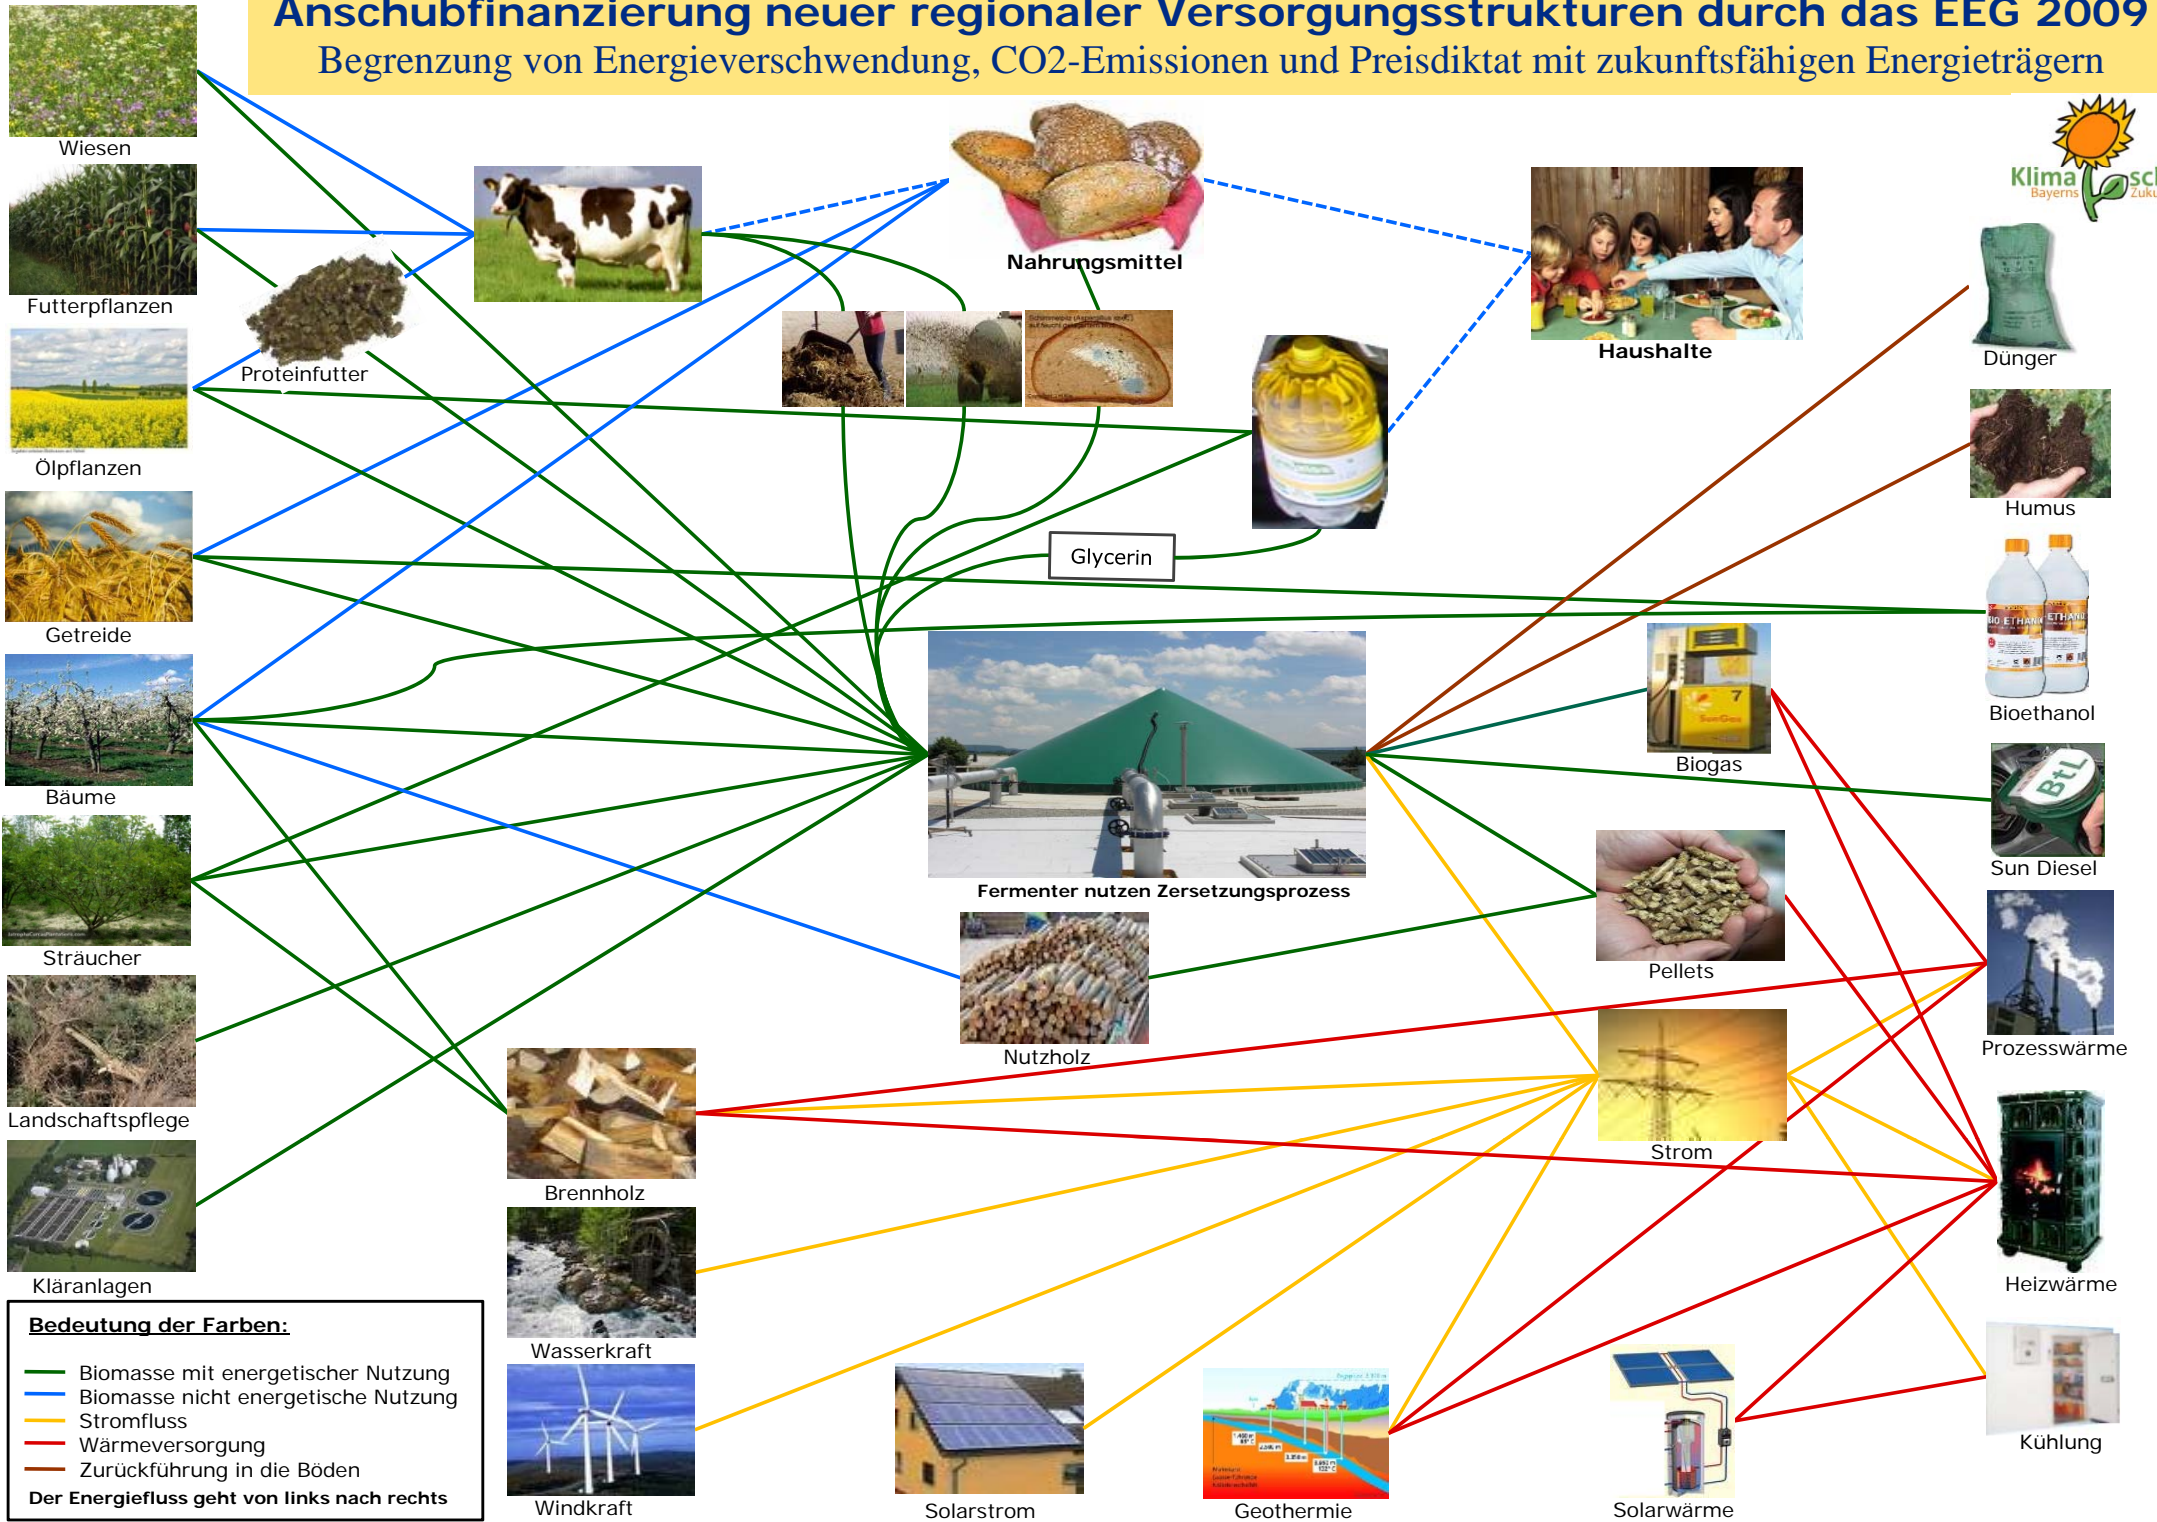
Anschubfinanzierung neuer regionaler Versorgungsstrukturen durch das EEG 2009
Begrenzung von Energieverschwendung, CO2-Emissionen und Preisdiktat mit zukunftsfähigen Energieträgern

Wiesen
Futterpflanzen
Proteinfutter
Ölpflanzen
Getreide
Bäume
Sträucher
Landschaftspflege
Kläranlagen

Nahrungsmittel
Haushalte
Glycerin
Fermenter nutzen Zersetzungsprozess
Nutzholz
Brennholz
Wasserkraft
Windkraft
Solarstrom
Geothermie
Solarwärme

Klima Bayerns
Dünger
Humus
Bioethanol
Biogas
Sun Diesel
Pellets
Prozesswärme
Strom
Heizwärme
Kühlung

Bedeutung der Farben:
Biomasse mit energetischer Nutzung
Biomasse nicht energetische Nutzung
Stromfluss
Wärmeversorgung
Zurückführung in die Böden
Der Energiefluss geht von links nach rechts